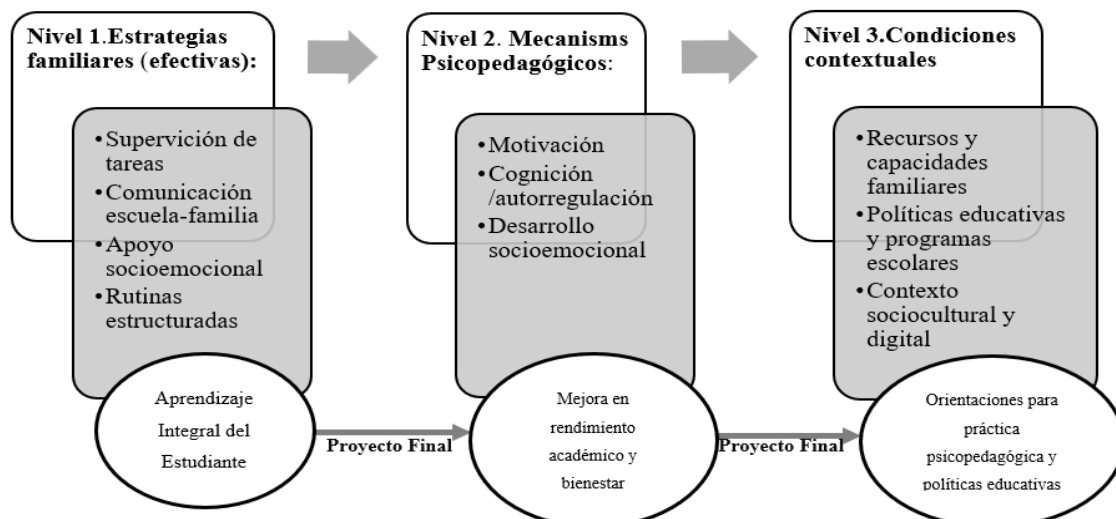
Nivel 1.Estrategias familiares (efectivas):

•Supervición de tareas
•Comunicación escuela-familia
•Apoyo socioemocional
•Rutinas estructuradas

Aprendizaje Integral del Estudiante

Proyecto Final

Nivel 2. Mecanisms Psicopedagógicos:

•Motivación
•Cognición /autorregulación
•Desarrollo socioemocional

Mejora en rendimiento académico y bienestar

Proyecto Final

Nivel 3.Condiciones contextuales

•Recursos y capacidades familiares
•Políticas educativas y programas escolares
•Contexto sociocultural y digital

Orientaciones para práctica psicopedagógica y políticas educativas